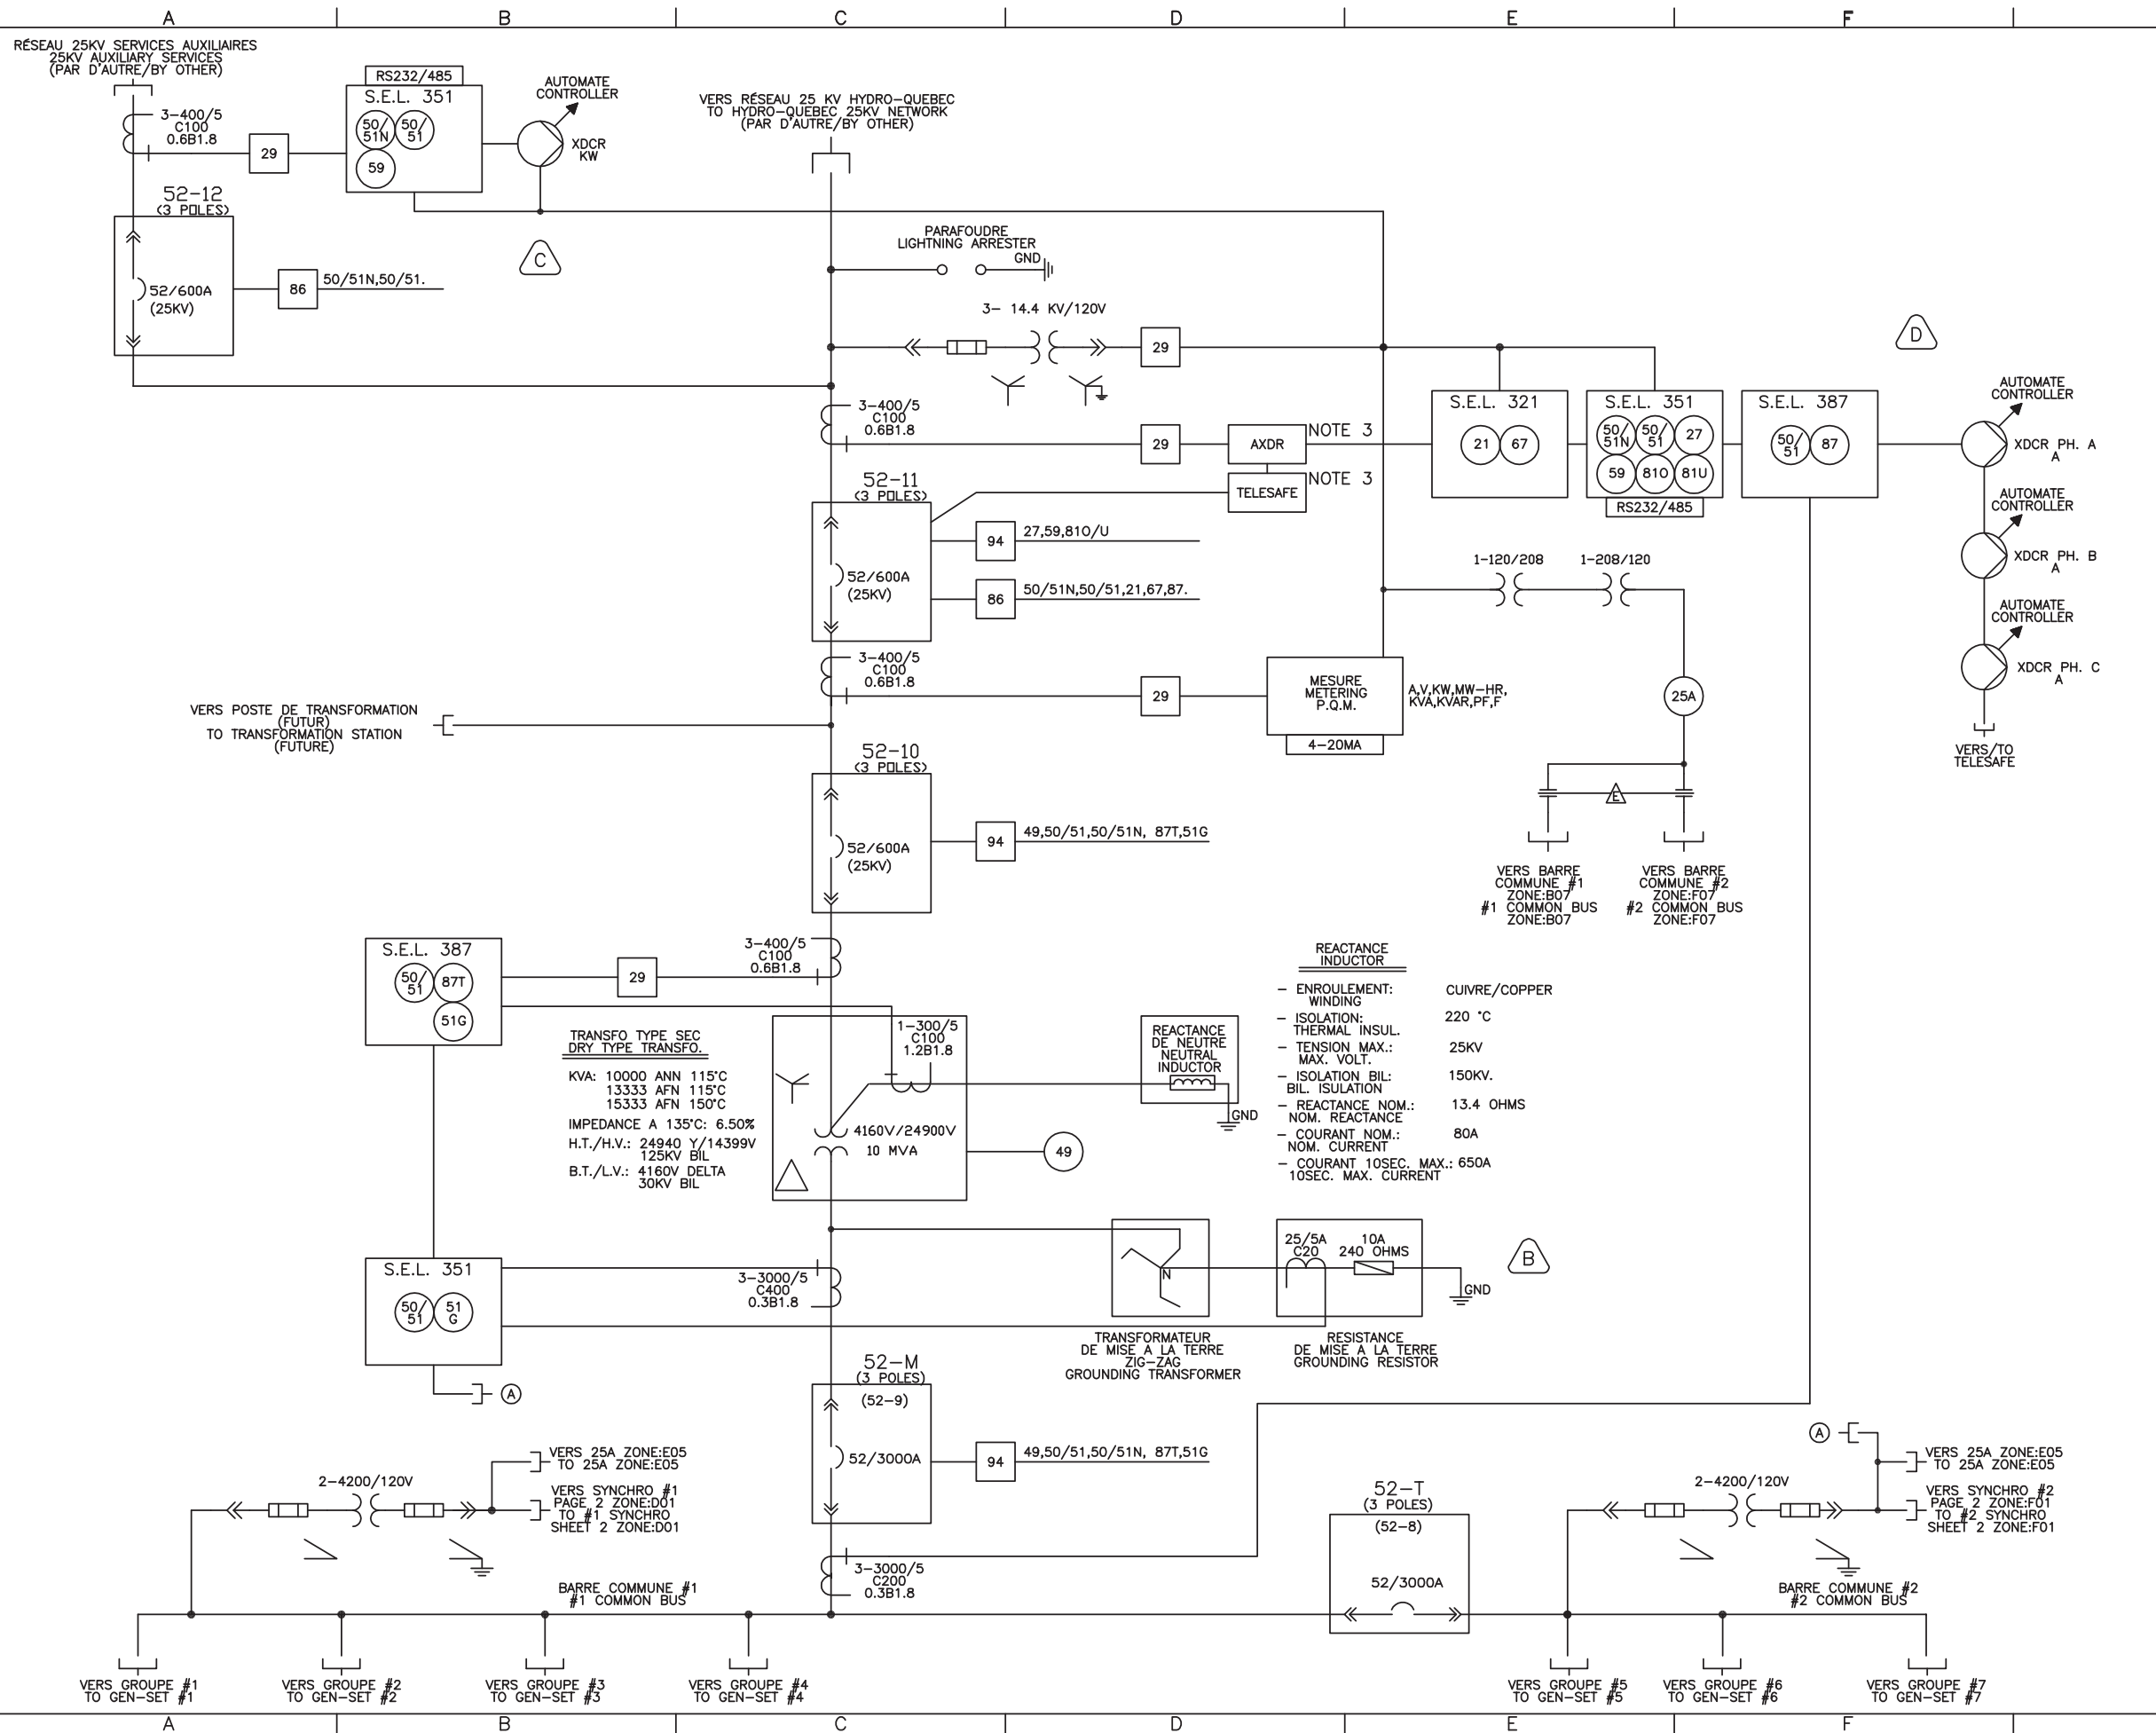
A B C D E F

RÉSEAU 25KV SERVICES AUXILIAIRES
25KV AUXILIARY SERVICES
(PAR D'AUTRE/BY OTHER)

3-400/5
C100
0.6B1.8

29

RS232/485
S.E.L. 351
50/51N 50/51
59

AUTOMATE
CONTROLLER
XDCR
KW

VERS RÉSEAU 25 KV HYDRO-QUEBEC
TO HYDRO-QUEBEC 25KV NETWORK
(PAR D'AUTRE/BY OTHER)

52-12
(3 POLES)
52/600A
(25KV)

86
50/51N,50/51.

C

PARAFOUDRE
LIGHTNING ARRESTER
GND

3- 14.4 KV/120V

29

D

3-400/5
C100
0.6B1.8

29

AXDR
NOTE 3
TELESAFE
NOTE 3

S.E.L. 321
21 67

S.E.L. 351
50/51N 50/51 27
59 810 81U
RS232/485

S.E.L. 387
50/51 87

AUTOMATE
CONTROLLER
XDCR PH. A
A

AUTOMATE
CONTROLLER
XDCR PH. B
A

AUTOMATE
CONTROLLER
XDCR PH. C
A

VERS/TO
TELESAFE

52-11
(3 POLES)
52/600A
(25KV)

94
27,59,810/U

86
50/51N,50/51,21,67,87.

1-120/208
1-208/120

3-400/5
C100
0.6B1.8

29

MESURE
METERING
P.Q.M.
4-20MA
A,V,KW,MW-HR,
KVA,KVAR,PF,F

25A

VERS POSTE DE TRANSFORMATION
(FUTUR)
TO TRANSFORMATION STATION
(FUTURE)

52-10
(3 POLES)
52/600A
(25KV)

94
49,50/51,50/51N, 87T,51G

E

VERS BARRE
COMMUNE #1
ZONE:B07
#1 COMMON BUS
ZONE:B07

VERS BARRE
COMMUNE #2
ZONE:F07
#2 COMMON BUS
ZONE:F07

S.E.L. 387
50/51 87T
51G

29

3-400/5
C100
0.6B1.8

REACTANCE
INDUCTOR

- ENROULEMENT: WINDING CUIVRE/COPPER
- ISOLATION: THERMAL INSUL. 220 °C
- TENSION MAX.: MAX. VOLT. 25KV
- ISOLATION BIL: BIL. ISULATION 150KV.
- REACTANCE NOM.: NOM. REACTANCE 13.4 OHMS
- COURANT NOM.: NOM. CURRENT 80A
- COURANT 10SEC. MAX.: 10SEC. MAX. CURRENT 650A

TRANSFO TYPE SEC
DRY TYPE TRANSFO.

KVA: 10000 ANN 115°C
13333 AFN 115°C
15333 AFN 150°C
IMPEDANCE A 135°C: 6.50%
H.T./H.V.: 24940 Y/14399V
125KV BIL
B.T./L.V.: 4160V DELTA
30KV BIL

1-300/5
C100
1.2B1.8

4160V/24900V
10 MVA

49

REACTANCE
DE NEUTRE
NEUTRAL
INDUCTOR
GND

S.E.L. 351
50/51 51G

3-3000/5
C400
0.3B1.8

N

25/5A
C20
10A
240 OHMS
GND

B

TRANSFORMATEUR
DE MISE A LA TERRE
ZIG-ZAG
GROUNDING TRANSFORMER

RESISTANCE
DE MISE A LA TERRE
GROUNDING RESISTOR

A

52-M
(3 POLES)
(52-9)
52/3000A

94
49,50/51,50/51N, 87T,51G

VERS 25A ZONE:E05
TO 25A ZONE:E05

2-4200/120V

VERS SYNCHRO #1
PAGE 2 ZONE:D01
TO #1 SYNCHRO
SHEET 2 ZONE:D01

3-3000/5
C200
0.3B1.8

BARRE COMMUNE #1
#1 COMMON BUS

52-T
(3 POLES)
(52-8)
52/3000A

A
VERS 25A ZONE:E05
TO 25A ZONE:E05

2-4200/120V

VERS SYNCHRO #2
PAGE 2 ZONE:F01
TO #2 SYNCHRO
SHEET 2 ZONE:F01

BARRE COMMUNE #2
#2 COMMON BUS

VERS GROUPE #1
TO GEN-SET #1
VERS GROUPE #2
TO GEN-SET #2
VERS GROUPE #3
TO GEN-SET #3
VERS GROUPE #4
TO GEN-SET #4
VERS GROUPE #5
TO GEN-SET #5
VERS GROUPE #6
TO GEN-SET #6
VERS GROUPE #7
TO GEN-SET #7

A B C D E F